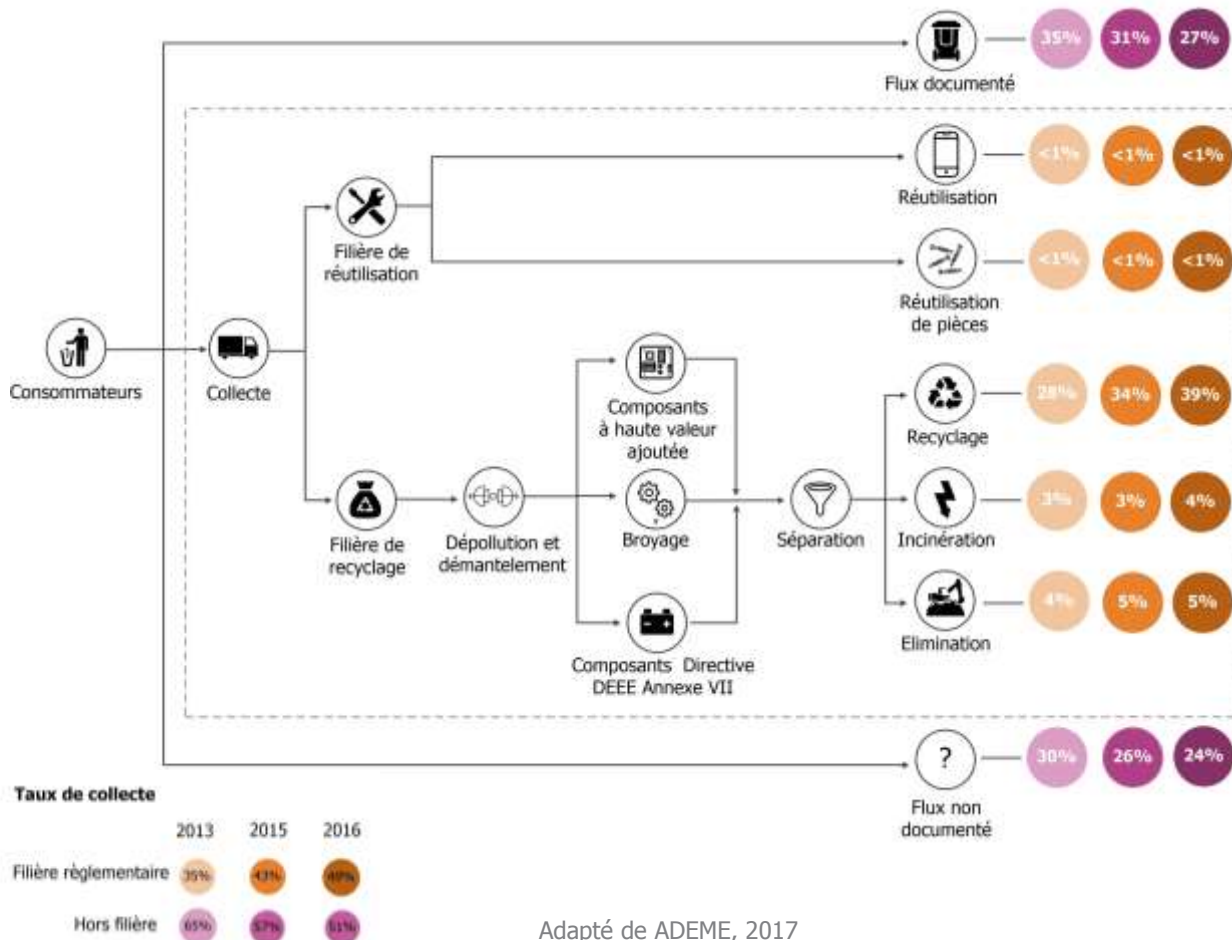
Flux documenté 35% 31% 27%

Réutilisation <1% <1% <1%

Filière de réutilisation

Réutilisation de pièces <1% <1% <1%

Consommateurs

Collecte

Composants à haute valeur ajoutée

Recyclage 28% 34% 39%

Filière de recyclage

Dépollution et démantelement

Broyage

Séparation

Incinération 3% 3% 4%

Elimination 4% 5% 5%

Composants Directive DEEE Annexe VII

Flux non documenté 30% 26% 24%

Taux de collecte

| | 2013 | 2015 | 2016 |
|---|---|---|---|
| Filière règlementaire | 35% | 43% | 49% |
| Hors filière | 65% | 57% | 51% |

Adapté de ADEME, 2017